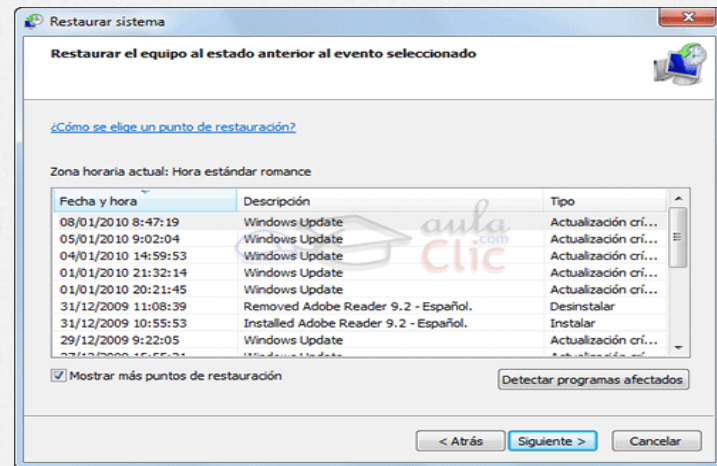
Restaurar sistema

Restaurar el equipo al estado anterior al evento seleccionado

¿Cómo se elige un punto de restauración?

Zona horaria actual: Hora estándar romance

| Fecha y hora | Descripción | Tipo |
|---|---|---|
| 08/01/2010 8:47:19 | Windows Update | Actualización crí... |
| 05/01/2010 9:02:04 | Windows Update | Actualización crí... |
| 04/01/2010 14:59:53 | Windows Update | Actualización crí... |
| 01/01/2010 21:32:14 | Windows Update | Actualización crí... |
| 01/01/2010 20:21:45 | Windows Update | Actualización crí... |
| 31/12/2009 11:08:39 | Removed Adobe Reader 9.2 - Español. | Desinstalar |
| 31/12/2009 10:55:53 | Installed Adobe Reader 9.2 - Español. | Instalar |
| 29/12/2009 9:22:05 | Windows Update | Actualización crí... |
| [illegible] | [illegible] | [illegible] |

aula Clic .com

Mostrar más puntos de restauración

Detectar programas afectados

< Atrás

Siguiente >

Cancelar